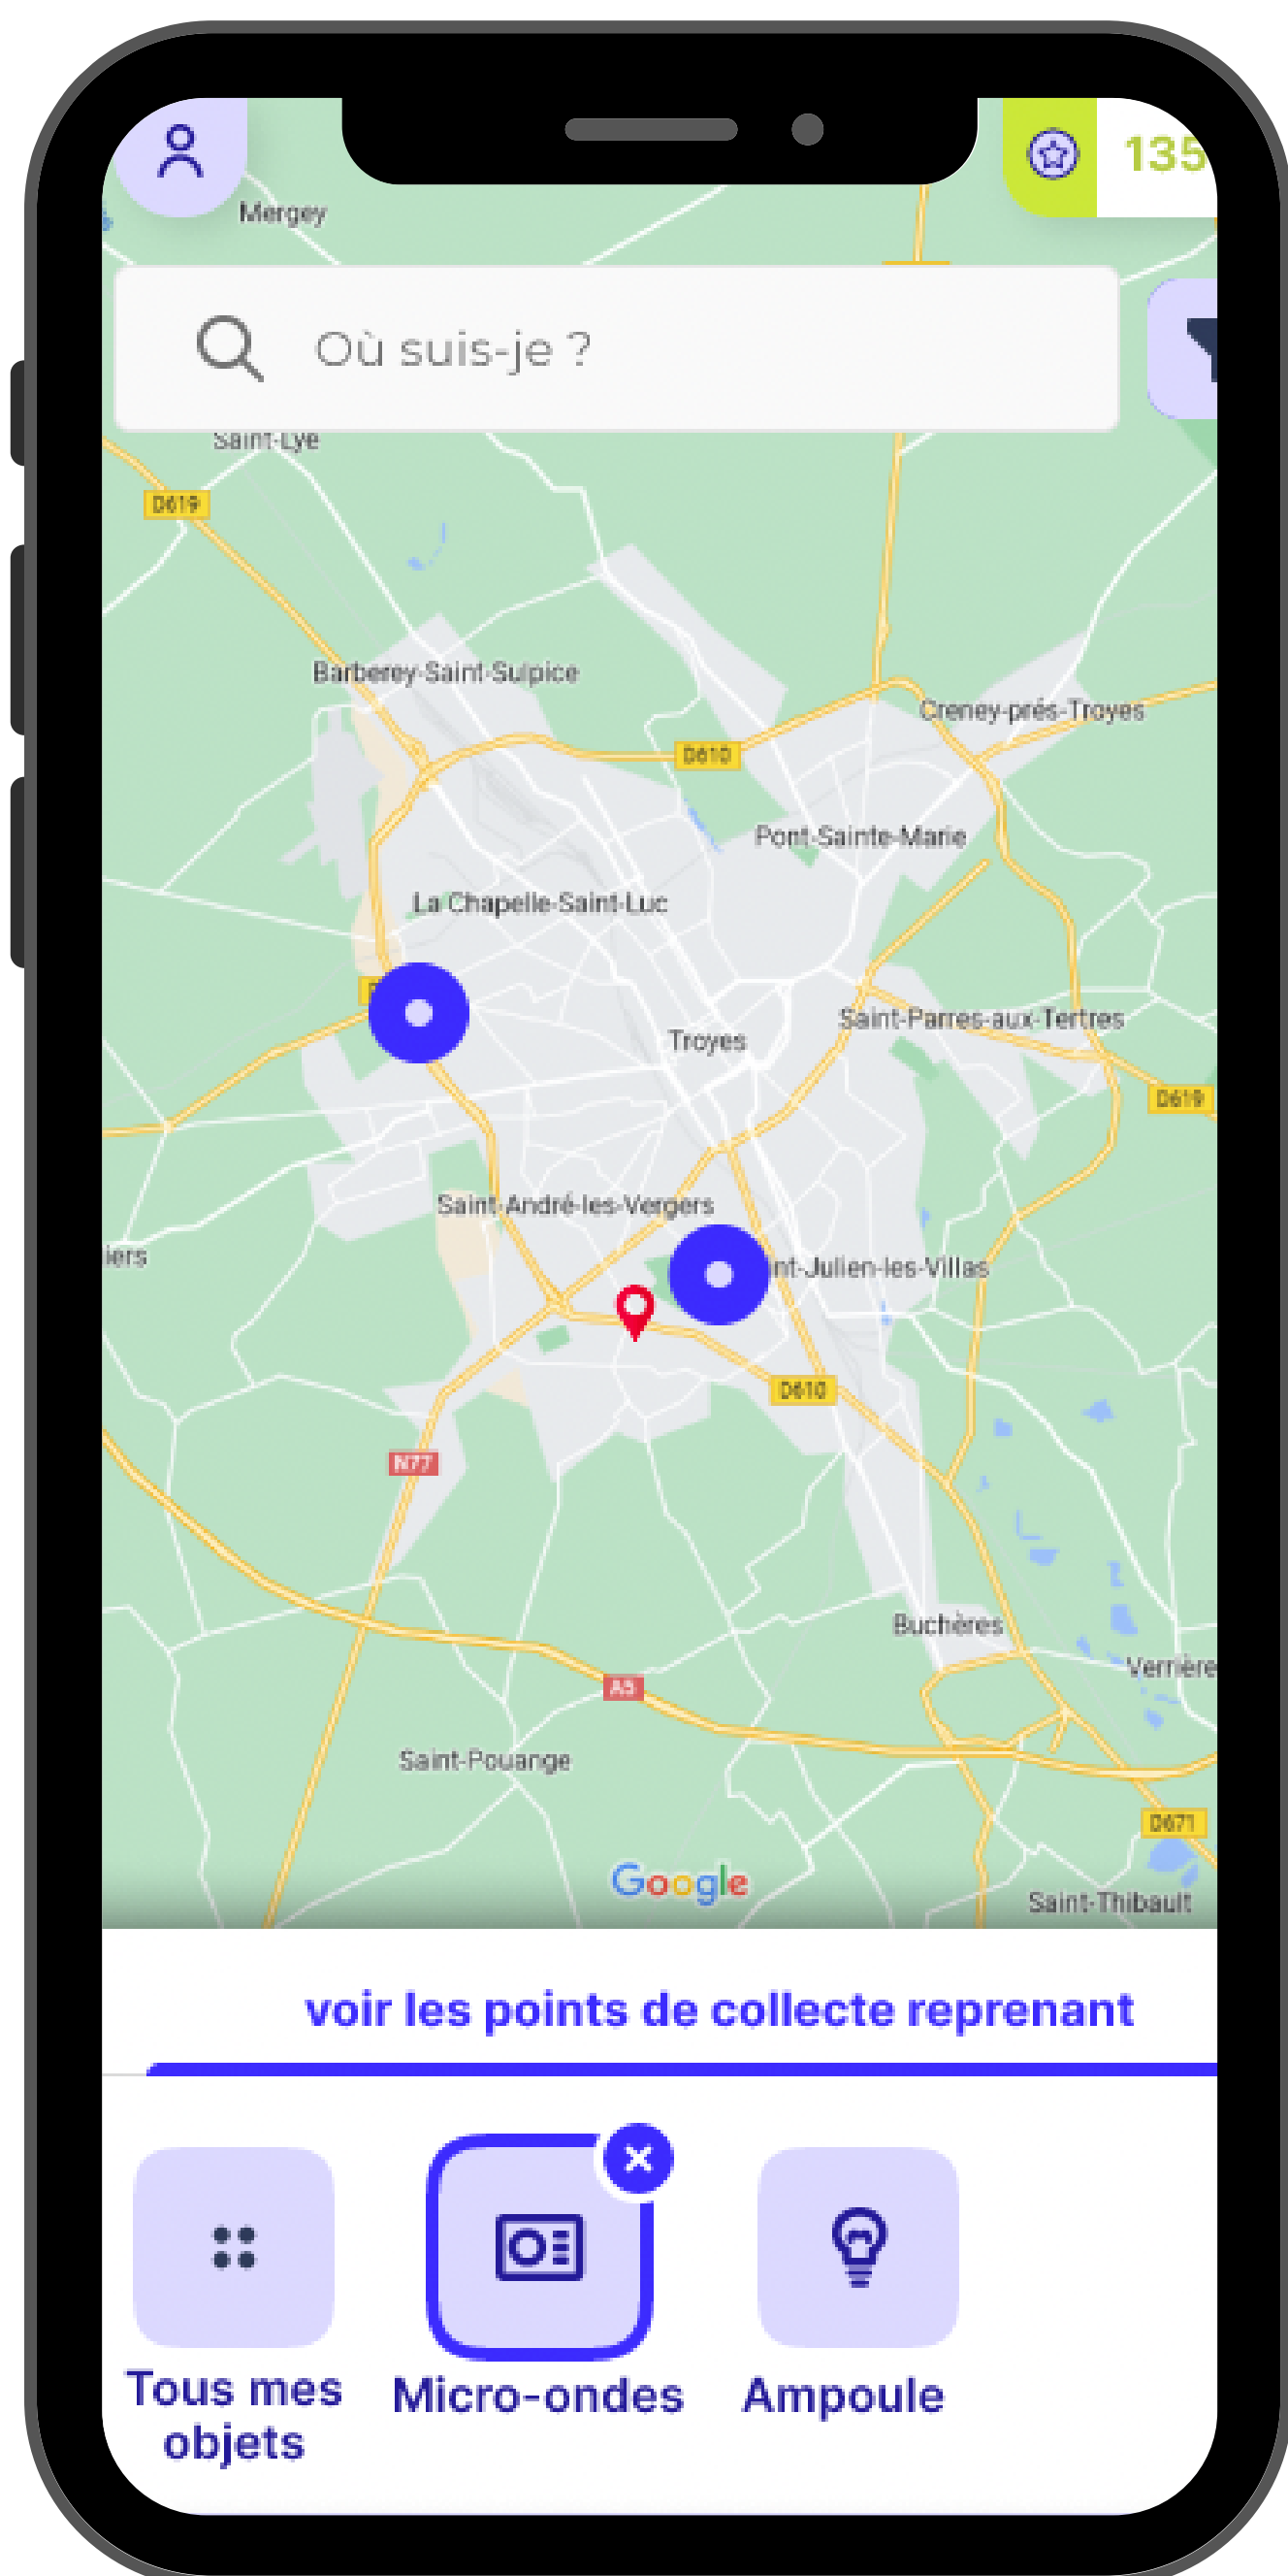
135

Mergey

Où suis-je ?

Saint-Lye

D619

Barberey-Saint-Sulpice

D610

Creney-près-Troyes

Pont-Sainte-Marie

La Chapelle-Saint-Luc

Troyes

Saint-Parres-aux-Tertres

D619

Saint-André-les-Vergers

iers

int-Julien-les-Villas

D610

N77

Buchères

Verrière

A5

Saint-Pouange

D671

Google

Saint-Thibault

voir les points de collecte reprenant

Tous mes objets

Micro-ondes

Ampoule